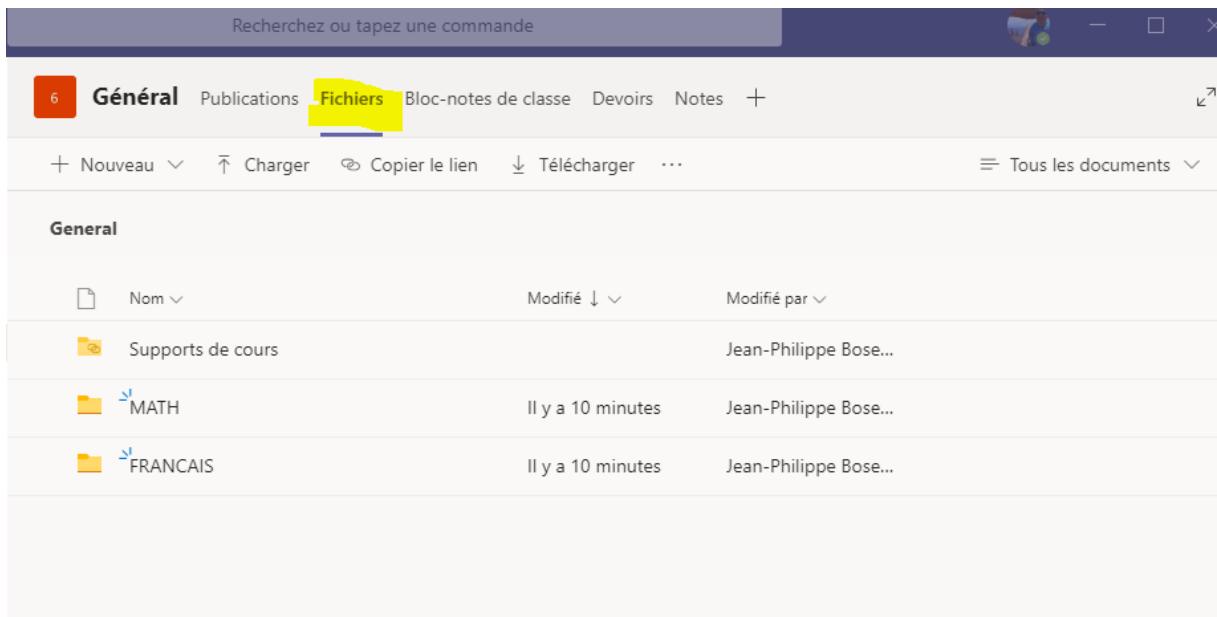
Recherchez ou tapez une commande

6 Général Publications Fichiers Bloc-notes de classe Devoirs Notes +

+ Nouveau ⌵ Charger Copier le lien Télécharger ···

Tous les documents ⌵

General

| Nom ⌵ | Modifié ↓ ⌵ | Modifié par ⌵ |
|---|---|---|
| Supports de cours | | Jean-Philippe Bose... |
| MATH | Il y a 10 minutes | Jean-Philippe Bose... |
| FRANCAIS | Il y a 10 minutes | Jean-Philippe Bose... |